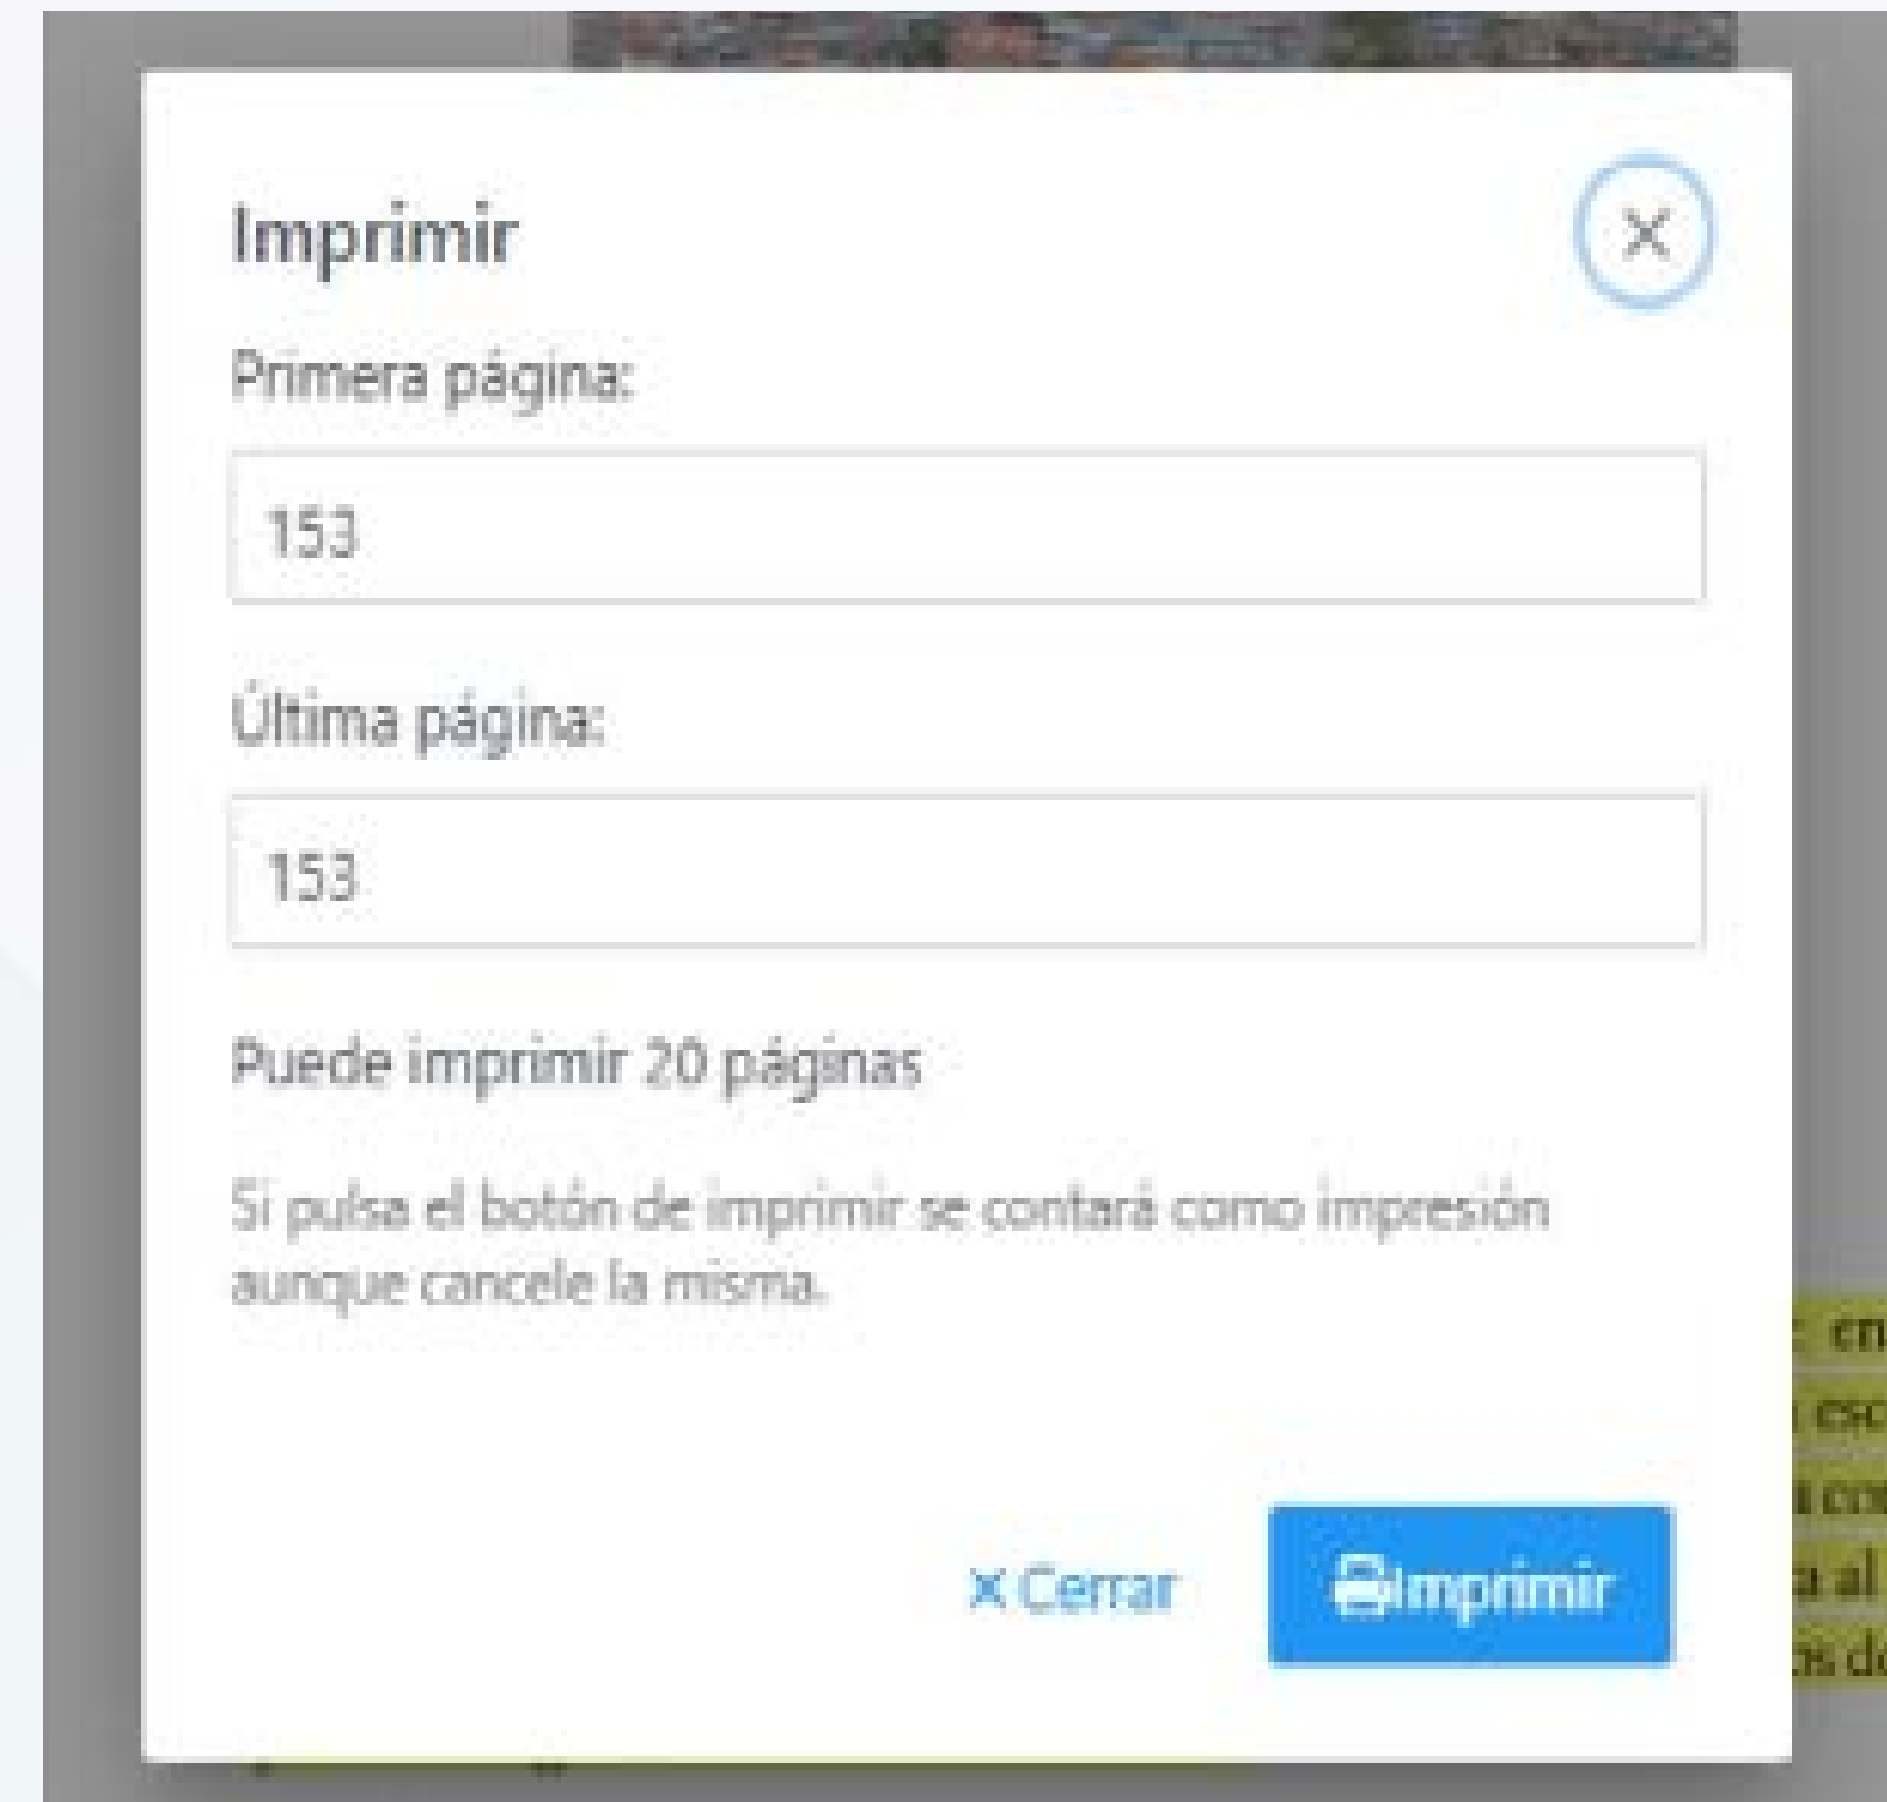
Imprimir

Primera página:

153

Última página:

153

Puede imprimir 20 páginas

Si pulsa el botón de imprimir se contará como impresión aunque cancele la misma.

× Cerrar

Imprimir

en
esc
co
a al
s d